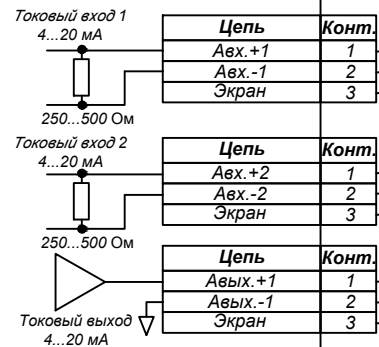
Токовый вход 1
4...20 мА

| Цепь | Конт. |
|---|---|
| Авх.+1 | 1 |
| Авх.-1 | 2 |
| Экран | 3 |

250...500 Ом

Токовый вход 2
4...20 мА

| Цепь | Конт. |
|---|---|
| Авх.+2 | 1 |
| Авх.-2 | 2 |
| Экран | 3 |

250...500 Ом

| Цепь | Конт. |
|---|---|
| Авых.+1 | 1 |
| Авых.-1 | 2 |
| Экран | 3 |

Токовый выход
4...20 мА